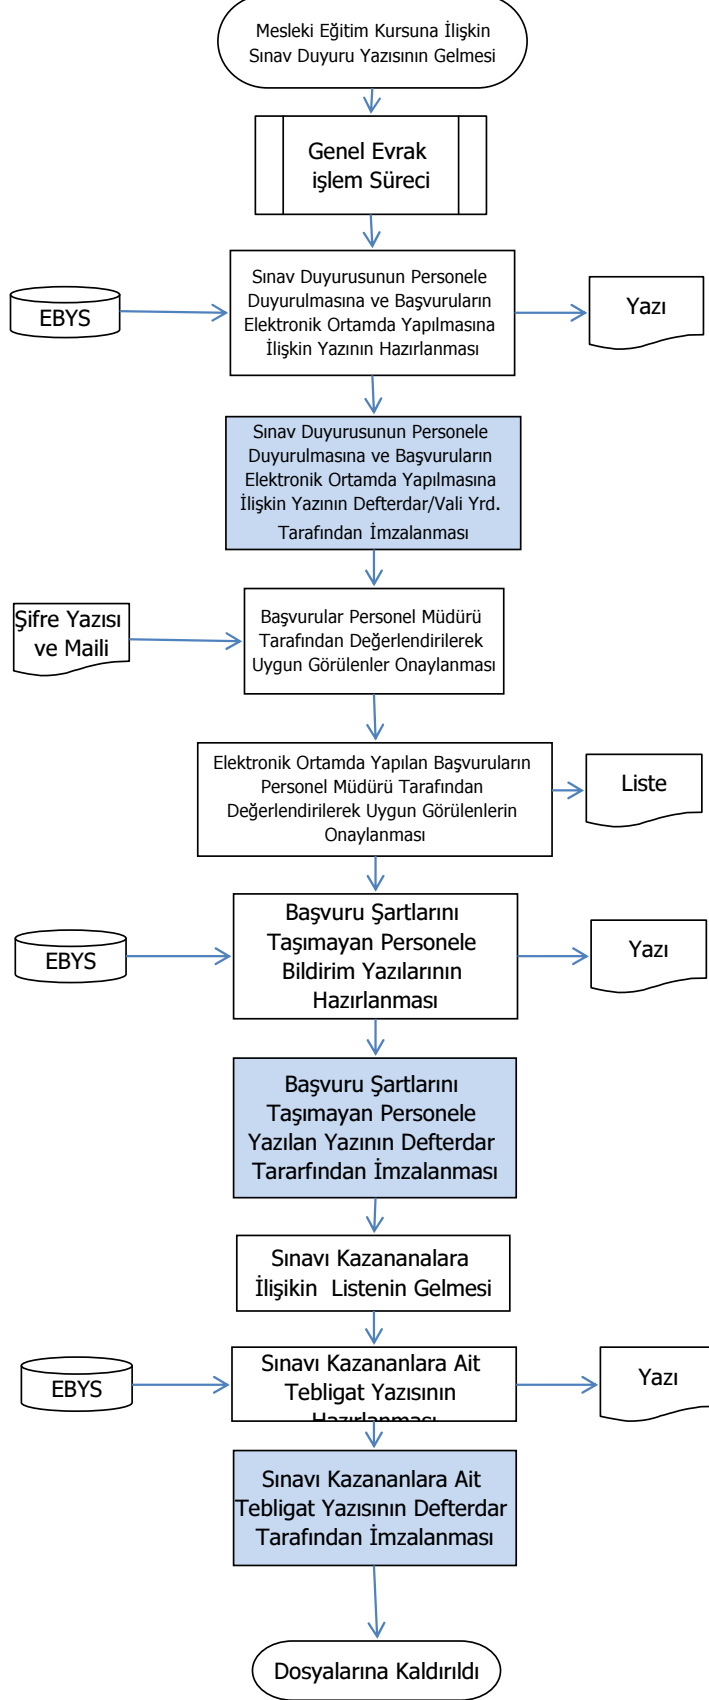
Mesleki Eğitim Kursuna İlişkin Sınav Duyuru Yazısının Gelmesi

Genel Evrak işlem Süreci

EBYS

Sınav Duyurusunun Personele Duyurulmasına ve Başvuruların Elektronik Ortamda Yapılmasına İlişkin Yazının Hazırlanması

Yazı

Sınav Duyurusunun Personele Duyurulmasına ve Başvuruların Elektronik Ortamda Yapılmasına İlişkin Yazının Defterdar/Vali Yrd. Tarafından İmzalanması

Şifre Yazısı ve Maili

Başvurular Personel Müdürü Tarafından Değerlendirilerek Uygun Görülenler Onaylanması

Elektronik Ortamda Yapılan Başvuruların Personel Müdürü Tarafından Değerlendirilerek Uygun Görülenlerin Onaylanması

Liste

EBYS

Başvuru Şartlarını Taşımayan Personele Bildirim Yazılarının Hazırlanması

Yazı

Başvuru Şartlarını Taşımayan Personele Yazılan Yazının Defterdar Tararfından İmzalanması

Sınavı Kazananalara İlişkin Listenin Gelmesi

EBYS

Sınavı Kazananlara Ait Tebligat Yazısının Hazırlanması

Yazı

Sınavı Kazananlara Ait Tebligat Yazısının Defterdar Tarafından İmzalanması

Dosyalarına Kaldırıldı